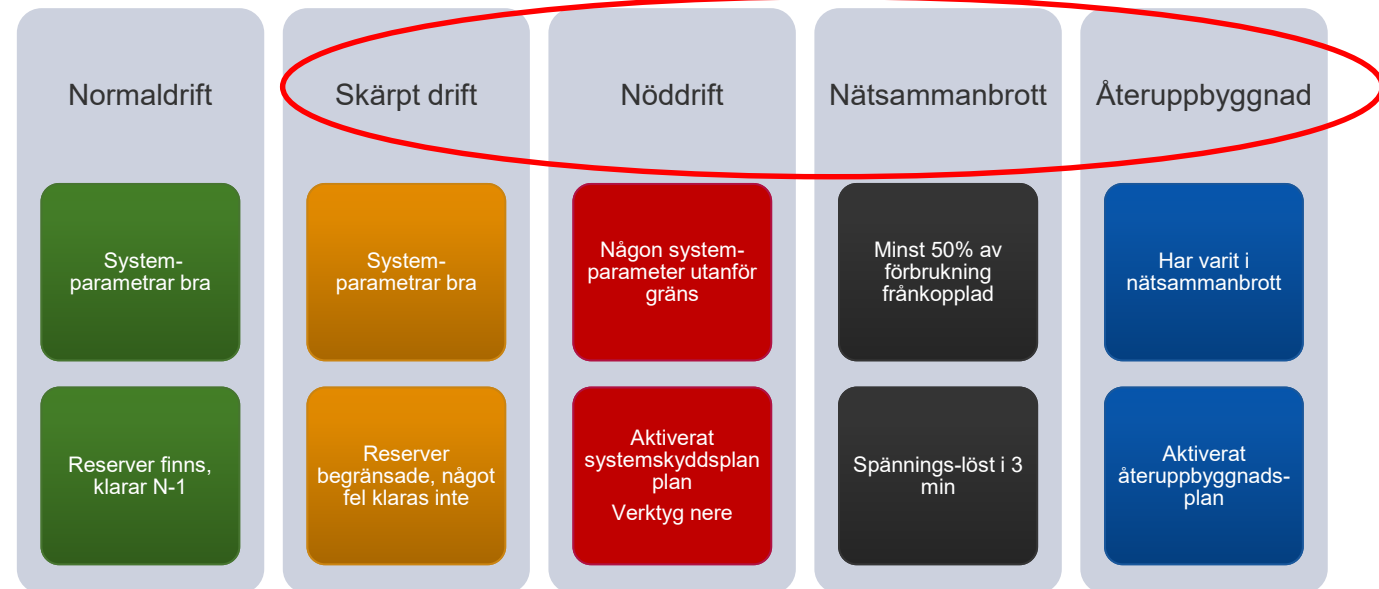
Normaldrift

System-parametrar bra

Reserver finns, klarar N-1

Skärpt drift

System-parametrar bra

Reserver begränsade, något fel klaras inte

Nöddrift

Någon system-parameter utanför gräns

Aktiverat systemskyddsplan plan

Verktyg nere

Nätsammanbrott

Minst 50% av förbrukning frånkopplad

Spännings-löst i 3 min

Återuppbyggnad

Har varit i nätsammanbrott

Aktiverat återuppbyggnads-plan